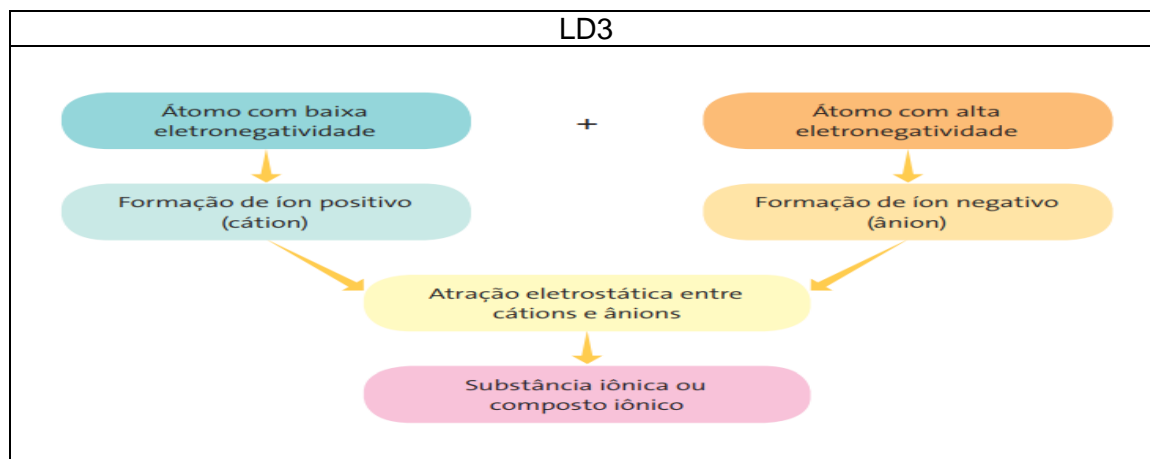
LD3

Átomo com baixa eletronegatividade

+

Átomo com alta eletronegatividade

Formação de íon positivo (cátion)

Formação de íon negativo (ânion)

Atração eletrostática entre cátions e ânions

Substância iônica ou composto iônico